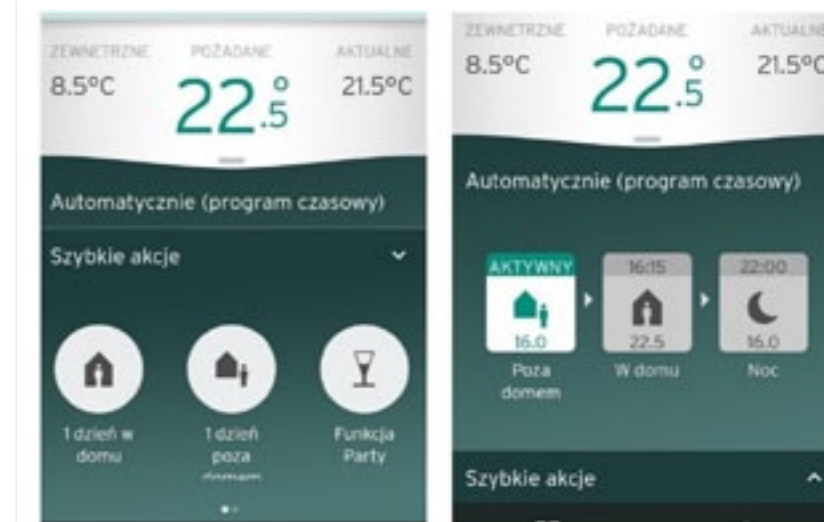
ZEWNETRZNE 8.5°C
POŻADANE 22.5°
AKTUALNE 21.5°C

Automatycznie (program czasowy)

Szybkie akcje

1 dzień w domu
1 dzień poza domem
Funkcja Party

ZEWNETRZNE 8.5°C
POŻADANE 22.5°
AKTUALNE 21.5°C

Automatycznie (program czasowy)

AKTYWNY 16.0 Poza domem
16:15 22.5 W domu
22:00 16.0 Noc

Szybkie akcje